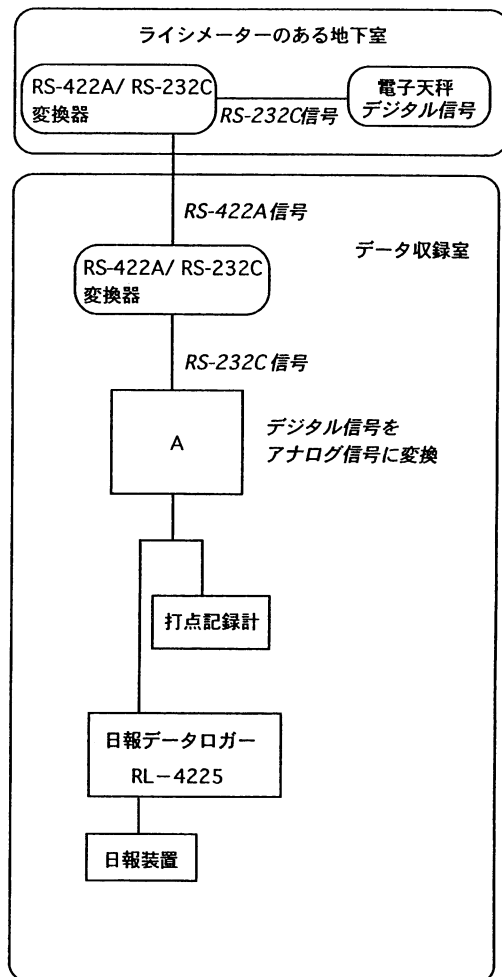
ライシメーターのある地下室

RS-422A/ RS-232C 変換器

RS-232C信号

電子天秤 デジタル信号

RS-422A信号

データ収録室

RS-422A/ RS-232C 変換器

RS-232C信号

A

デジタル信号を アナログ信号に変換

打点記録計

日報データロガー RL−4225

日報装置